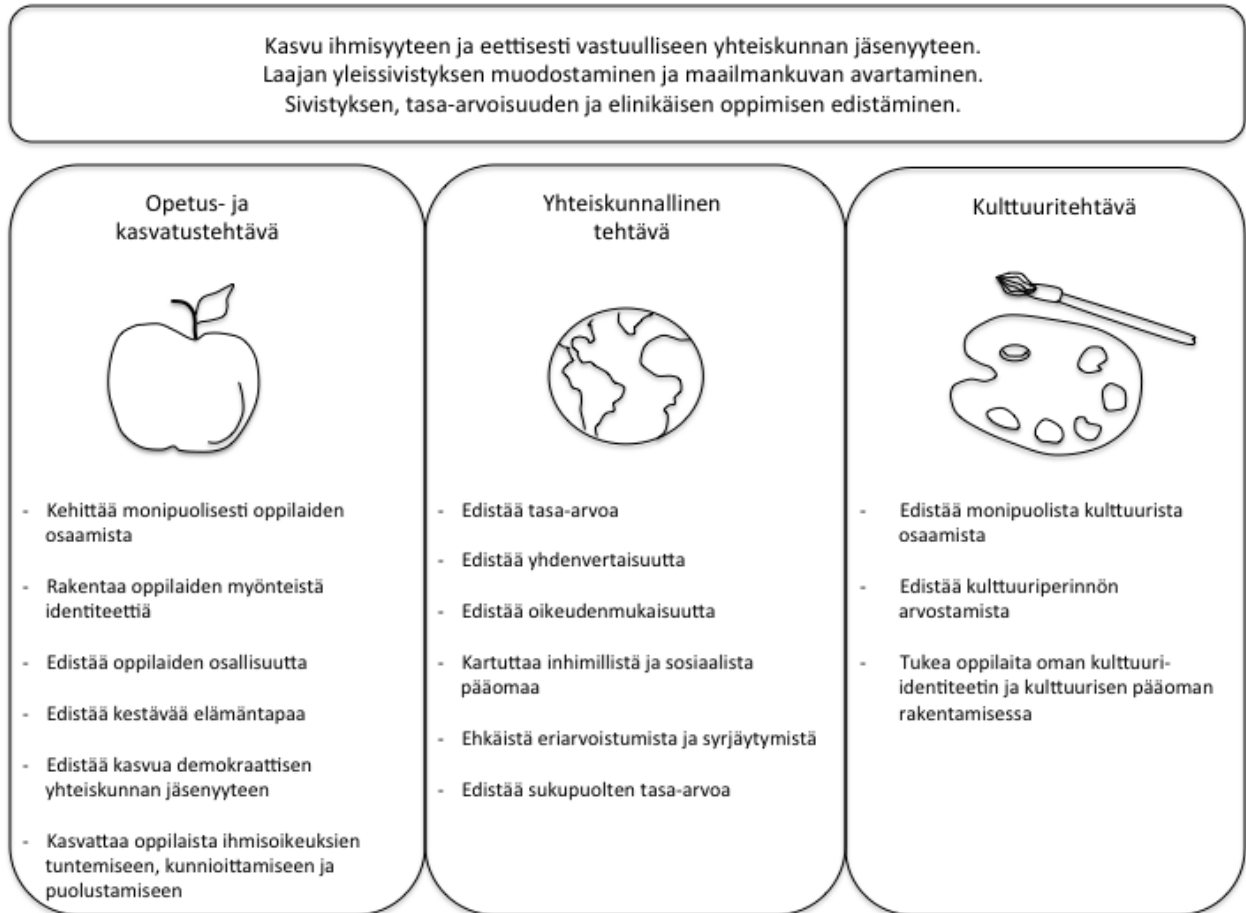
Kasvu ihmisyyteen ja eettisesti vastuulliseen yhteiskunnan jäsenyyteen.
Laajan yleissivistyksen muodostaminen ja maailmankuvan avartaminen.
Sivistyksen, tasa-arvoisuuden ja elinikäisen oppimisen edistäminen.

Opetus- ja kasvatustehtävä

- Kehittää monipuolisesti oppilaiden osaamista
- Rakentaa oppilaiden myönteistä identiteettiä
- Edistää oppilaiden osallisuutta
- Edistää kestävää elämäntapaa
- Edistää kasvua demokraattisen yhteiskunnan jäsenyyteen
- Kasvattaa oppilaista ihmisoikeuksien tuntemiseen, kunnioittamiseen ja puolustamiseen

Yhteiskunnallinen tehtävä

- Edistää tasa-arvoa
- Edistää yhdenvertaisuutta
- Edistää oikeudenmukaisuutta
- Kartuttaa inhimillistä ja sosiaalista pääomaa
- Ehkäistä eriarvoistumista ja syrjäytymistä
- Edistää sukupuolten tasa-arvoa

Kulttuuritehtävä

- Edistää monipuolista kulttuurista osaamista
- Edistää kulttuuriperinnön arvostamista
- Tukea oppilaita oman kulttuuri-identiteetin ja kulttuurisen pääoman rakentamisessa